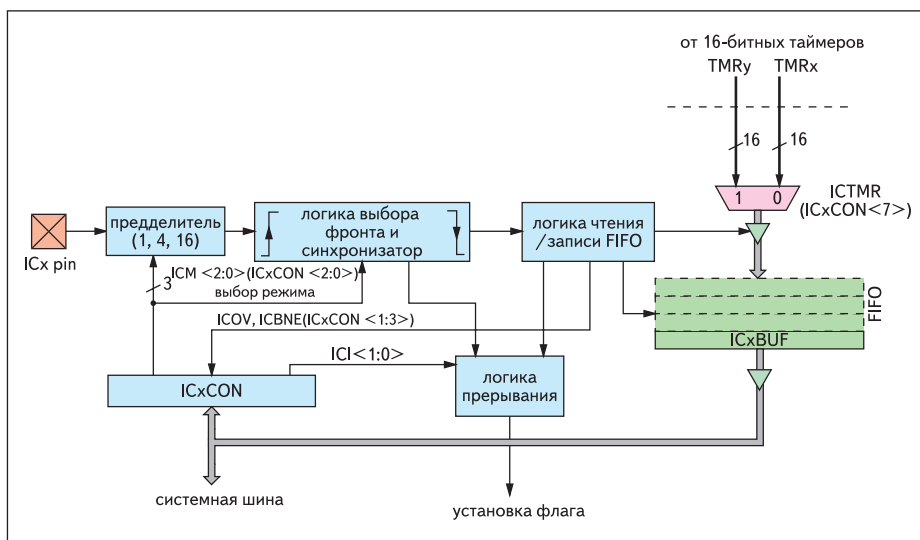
от 16-битных таймеров
TMRy TMRx

16 16

1 0

ICTMR
(ICxCON<7>)

ICx pin

предделитель
(1, 4, 16)

логика выбора фронта и синхронизатор

логика чтения /записи FIFO

ICM <2:0>(ICxCON <2:0>)
3
выбор режима

ICOV, ICBNE(ICxCON <1:3>)

FIFO

ICxBUF

ICI<1:0>

ICxCON

логика прерывания

системная шина

установка флага